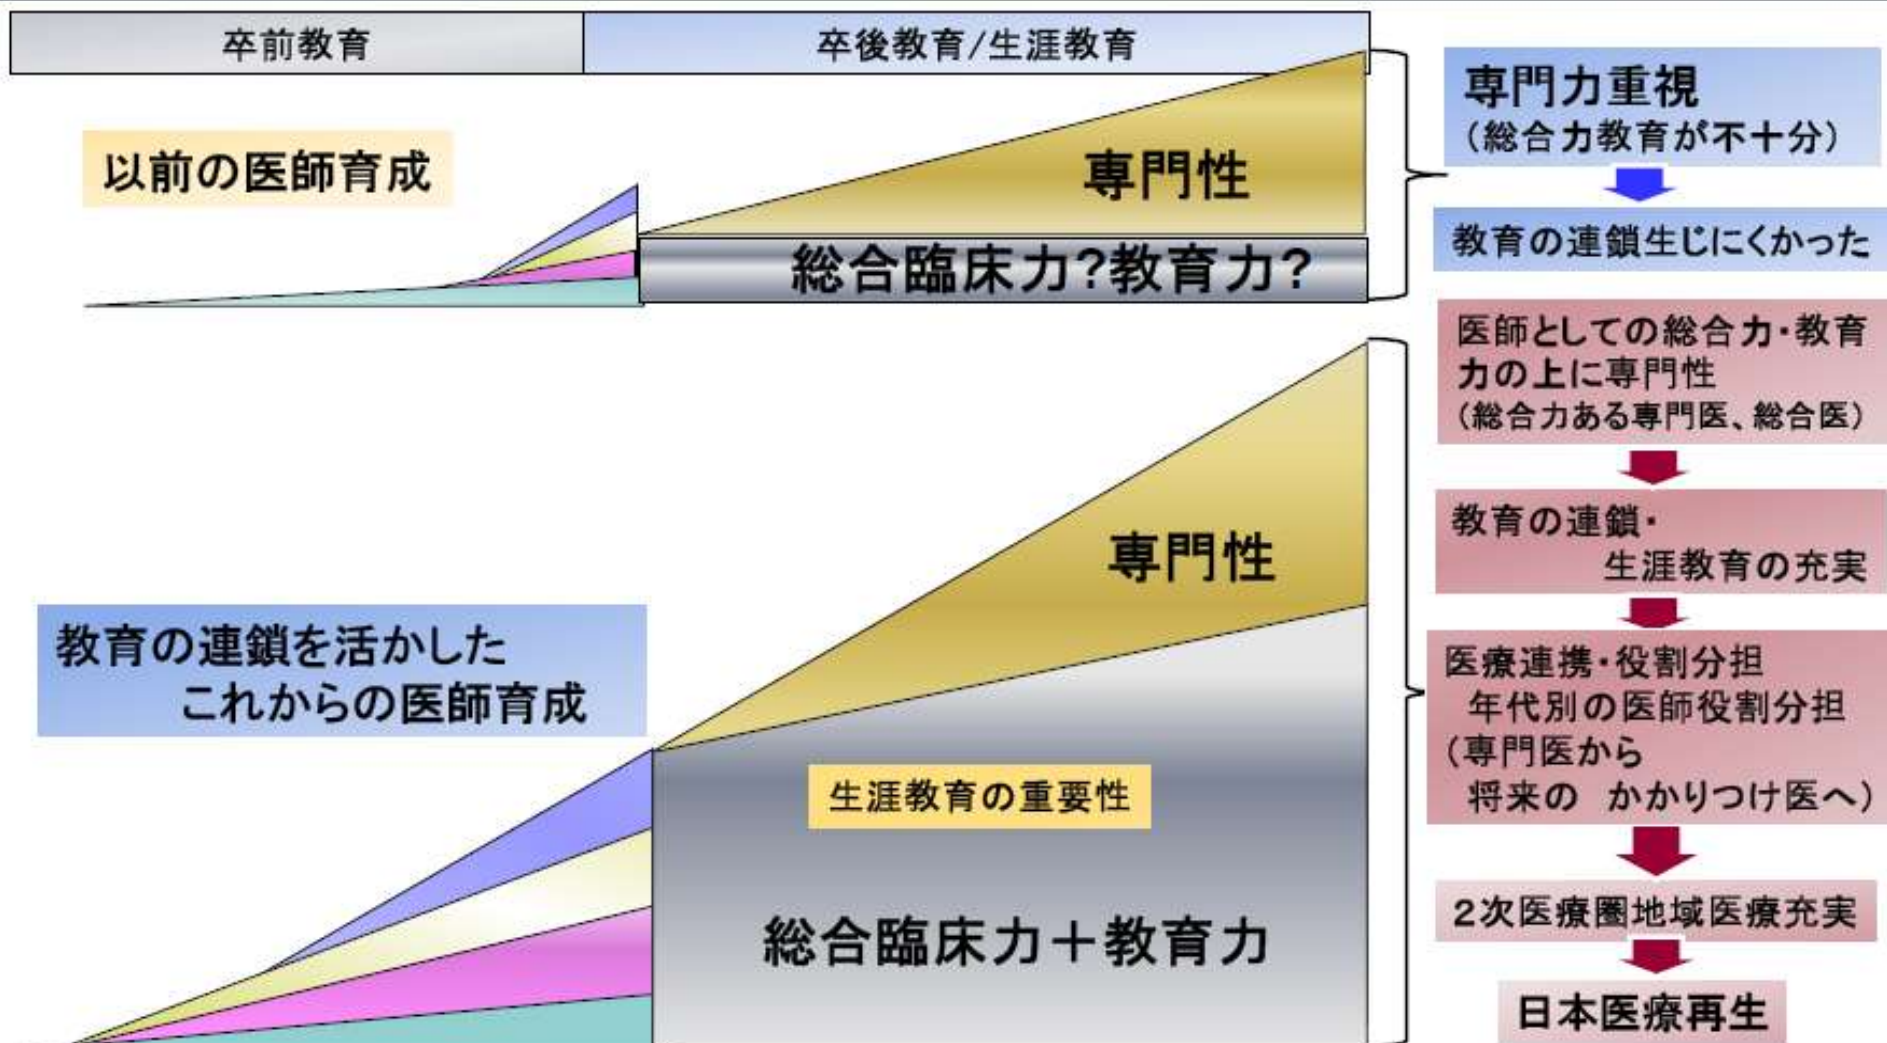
| 卒前教育 | 卒後教育/生涯教育 |
|---|---|

以前の医師育成

専門性

総合臨床力?教育力?

専門力重視
(総合力教育が不十分)

教育の連鎖生じにくかった

専門性

教育の連鎖を活かした
これからの医師育成

生涯教育の重要性

総合臨床力＋教育力

医師としての総合力・教育力の上に専門性
(総合力ある専門医、総合医)

教育の連鎖・
生涯教育の充実

医療連携・役割分担
年代別の医師役割分担
(専門医から
将来の　かかりつけ医へ)

2次医療圏地域医療充実

日本医療再生